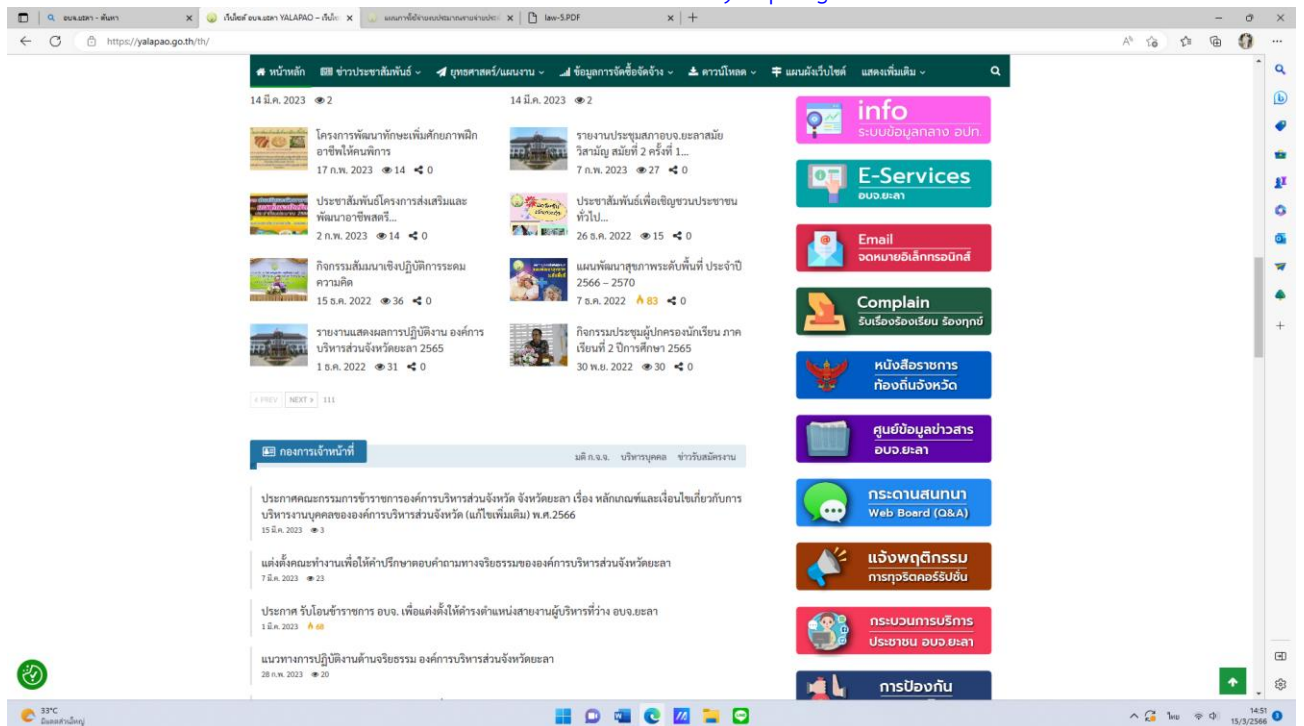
อบจ.ยะลา - ค้นหา
เว็บไซต์ อบจ.ยะลา YALAPAO – เว็บไซ
แนวทางปฏิบัติงานของประชาชนจ่ายประ
law-5.PDF
https://yalapao.go.th/th/

หน้าหลัก ข่าวประชาสัมพันธ์ ยุทธศาสตร์/แผนงาน ข้อมูลการจัดซื้อจัดจ้าง ดาวน์โหลด แผนผังเว็บไซต์ แสดงเพิ่มเติม

14 มี.ค. 2023 2
14 มี.ค. 2023 2

โครงการพัฒนาทักษะเพิ่มศักยภาพฝึกอาชีพให้คนพิการ
17 ก.พ. 2023 14 0

รายงานประชุมสภาอบจ.ยะลาสมัยวิสามัญ สมัยที่ 2 ครั้งที่ 1...
7 ก.พ. 2023 27 0

ประชาสัมพันธ์โครงการส่งเสริมและพัฒนาอาชีพสตรี...
2 ก.พ. 2023 14 0

ประชาสัมพันธ์เพื่อเชิญชวนประชาชนทั่วไป...
26 ธ.ค. 2022 15 0

กิจกรรมสัมมนาเชิงปฏิบัติการระดมความคิด
15 ธ.ค. 2022 36 0

แผนพัฒนาสุขภาพระดับพื้นที่ ประจำปี 2566 – 2570
7 ธ.ค. 2022 83 0

รายงานแสดงผลการปฏิบัติงาน องค์การบริหารส่วนจังหวัดยะลา 2565
1 ธ.ค. 2022 31 0

กิจกรรมประชุมผู้ปกครองนักเรียน ภาคเรียนที่ 2 ปีการศึกษา 2565
30 พ.ย. 2022 30 0

« PREV NEXT » 111

กองการเจ้าหน้าที่
มติ ก.จ.จ. บริหารบุคคล ข่าวรับสมัครงาน

ประกาศคณะกรรมการข้าราชการองค์การบริหารส่วนจังหวัด จังหวัดยะลา เรื่อง หลักเกณฑ์และเงื่อนไขเกี่ยวกับการบริหารงานบุคคลขององค์การบริหารส่วนจังหวัด (แก้ไขเพิ่มเติม) พ.ศ.2566
15 มี.ค. 2023 3

แต่งตั้งคณะทำงานเพื่อให้คำปรึกษาตอบคำถามทางจริยธรรมขององค์การบริหารส่วนจังหวัดยะลา
7 มี.ค. 2023 23

ประกาศ รับโอนข้าราชการ อบจ. เพื่อแต่งตั้งให้ดำรงตำแหน่งสายงานผู้บริหารที่ว่าง อบจ.ยะลา
1 มี.ค. 2023 68

แนวทางการปฏิบัติงานด้านจริยธรรม องค์การบริหารส่วนจังหวัดยะลา
28 ก.พ. 2023 20

info
ระบบข้อมูลกลาง อปท.
E-Services
อบจ.ยะลา
Email
จดหมายอิเล็กทรอนิกส์
Complain
รับเรื่องร้องเรียน ร้องทุกข์
หนังสือราชการ
ท้องถิ่นจังหวัด
ศูนย์ข้อมูลข่าวสาร
อบจ.ยะลา
กระดานสนทนา
Web Board (Q&A)
แจ้งพฤติกรรม
การทุจริตคอร์รัปชั่น
กระบวนการบริการ
ประชาชน อบจ.ยะลา
การป้องกัน

33°C
มีเมฆส่วนใหญ่
ไทย
14:51
15/3/2566